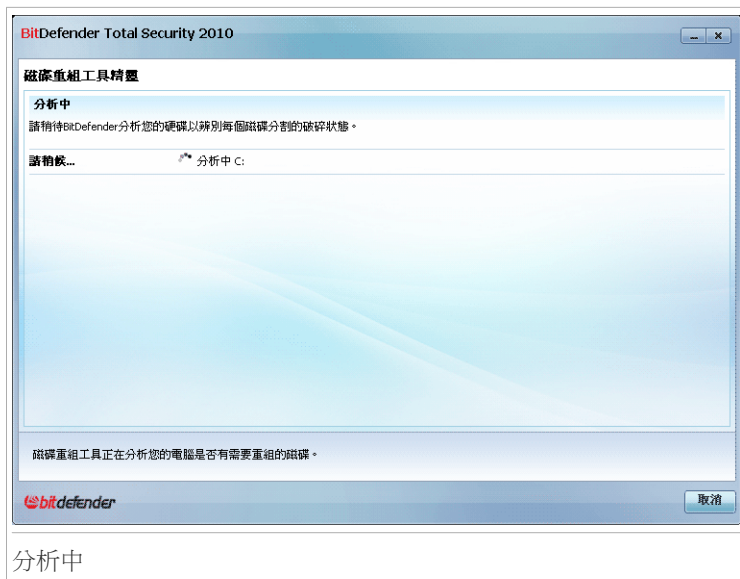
BitDefender Total Security 2010

磁碟重組工具精靈

分析中

請稍待BitDefender分析您的硬碟以辨別每個磁碟分割的破碎狀態。

請稍候...

分析中 C:

磁碟重組工具正在分析您的電腦是否有需要重組的磁碟。

bitdefender

取消

分析中